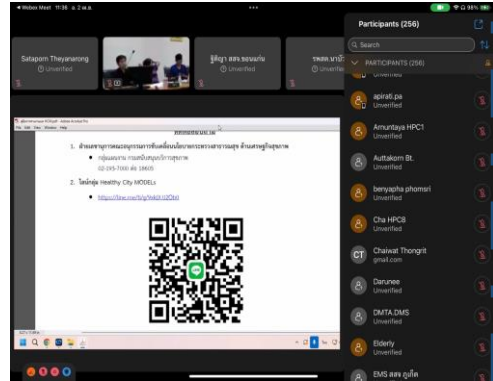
◂ Webex Meet 11:36 อ. 2 พ.ค.

Sataporn Theyanarong
Unverified

Unverified

ผู้ดูงา สสจ.ขอนแก่น
Unverified

รพสต.นาบัว
Unverified

ติดต่อสอบถาม

1. สำนักเลขานุการคณะอนุกรรมการขับเคลื่อนนโยบายการพัฒนาระบบสุขภาพระดับพื้นที่ ด้านเศรษฐกิจสุขภาพ

กลุ่มแผนงาน กรมสนับสนุนบริการสุขภาพ
02-193-7000 ต่อ 18605

2. ไลน์กลุ่ม Healthy City MODELs

https://line.me/R/ti/g/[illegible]

Participants (256)

Search

PARTICIPANTS (256)

Unverified

apirati.pa
Unverified

Amuntaya HPC1
Unverified

Auttakorn 8t.
Unverified

benyapha phomsri
Unverified

Cha HPC8
Unverified

CT Chaiwat Thongrit
gmail.com

Darunee
Unverified

DMTA.DMS
Unverified

Elderly
Unverified

EMS สสจ ภูเก็ต
Unverified